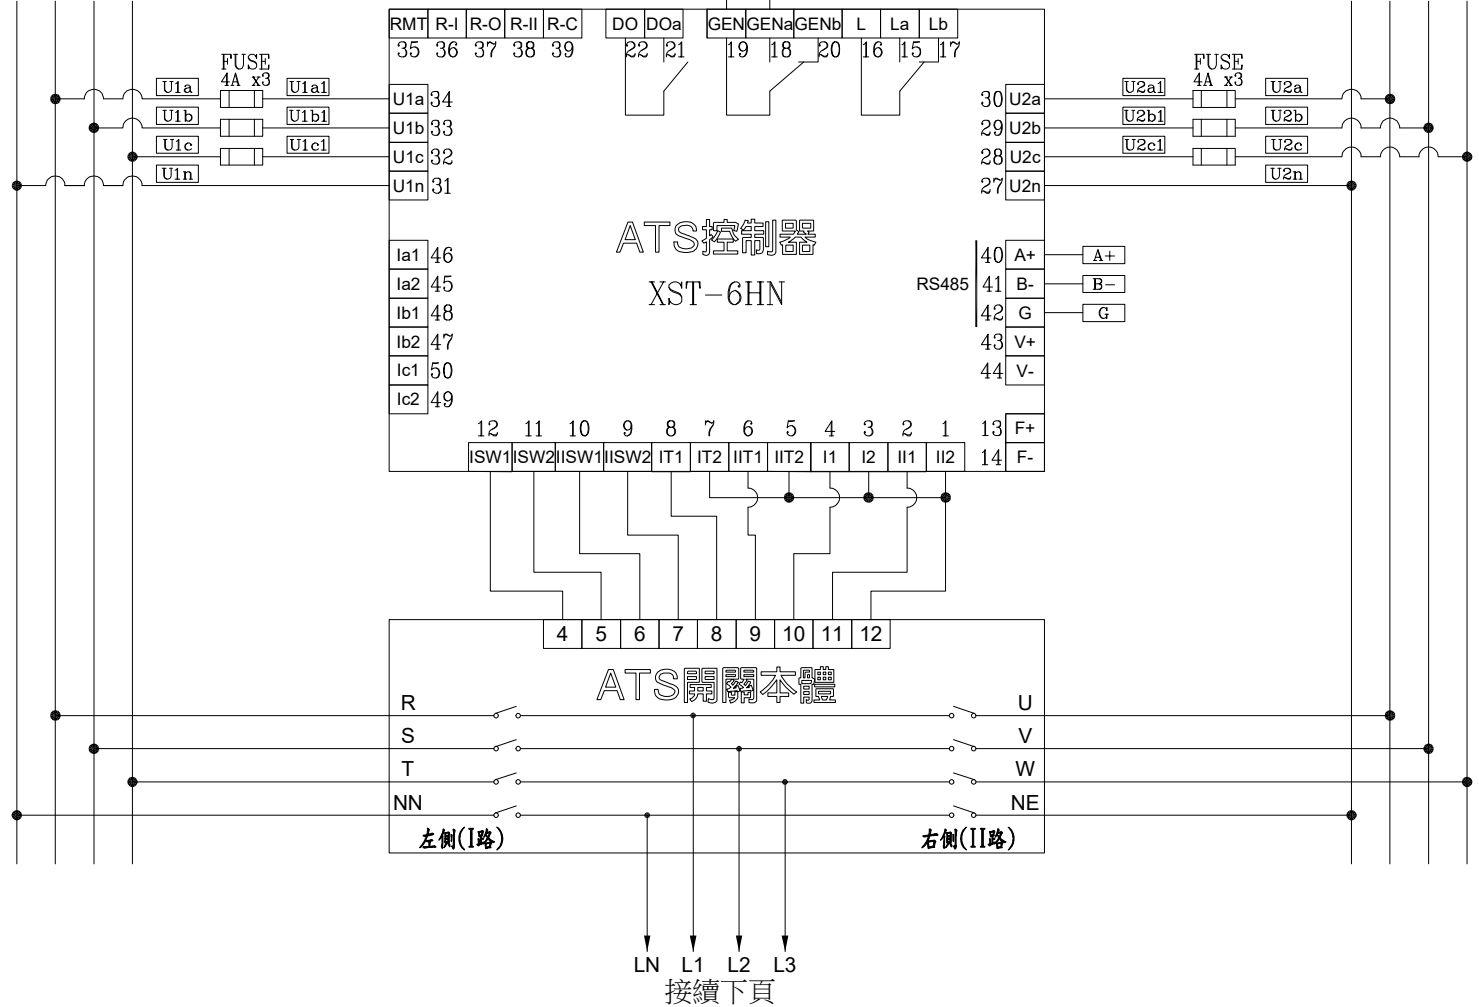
RMT R-I R-O R-II R-C
35 36 37 38 39

DO DOa
22 21

GEN GENa GENb
19 18 20

L La Lb
16 15 17

FUSE
4A x3

U1a U1a1
U1b U1b1
U1c U1c1
U1n

U1a 34
U1b 33
U1c 32
U1n 31

FUSE
4A x3

U2a1 U2a
U2b1 U2b
U2c1 U2c
U2n

30 U2a
29 U2b
28 U2c
27 U2n

ATS控制器
XST-6HN

Ia1 46
Ia2 45
Ib1 48
Ib2 47
Ic1 50
Ic2 49

RS485
40 A+ A+
41 B- B−
42 G G
43 V+
44 V-
13 F+
14 F-

12 11 10 9 8 7 6 5 4 3 2 1
ISW1 ISW2 IISW1 IISW2 IT1 IT2 IIT1 IIT2 I1 I2 II1 II2

4 5 6 7 8 9 10 11 12

ATS開關本體

R
S
T
NN

U
V
W
NE

左側(I路)
右側(II路)

LN L1 L2 L3
接續下頁